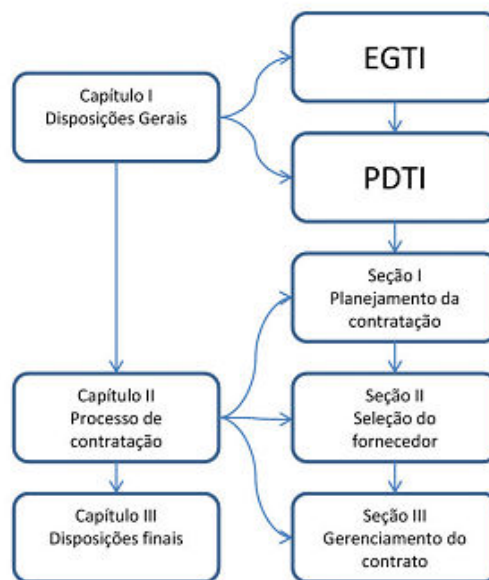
Capítulo I
Disposições Gerais

EGTI

PDTI

Seção I
Planejamento da contratação

Capítulo II
Processo de contratação

Seção II
Seleção do fornecedor

Capítulo III
Disposições finais

Seção III
Gerenciamento do contrato